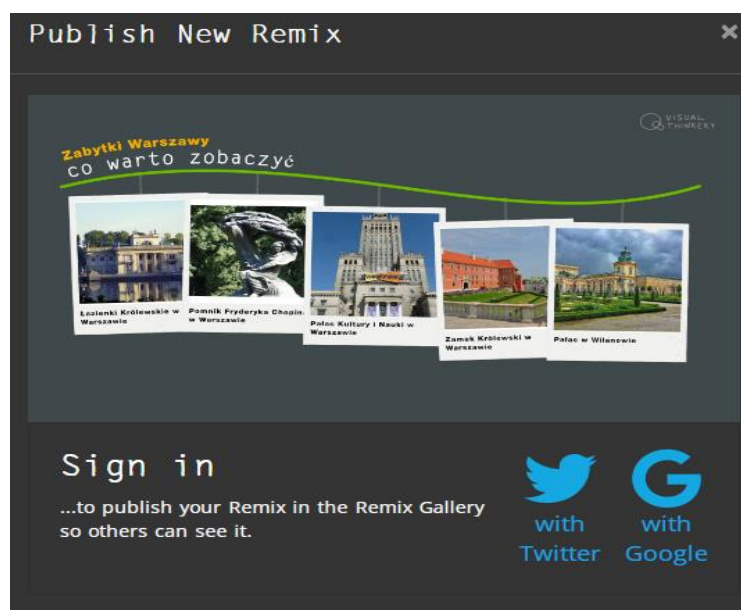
Publish New Remix

×

VISUAL THINKERY

Zabytki Warszawy
co warto zobaczyć

Łazienki Królewskie w Warszawie

Pomnik Fryderyka Chopina w Warszawie

Pałac Kultury i Nauki w Warszawie

Zamek Królewski w Warszawie

Pałac w Wilanowie

Sign in

...to publish your Remix in the Remix Gallery so others can see it.

with Twitter

with Google